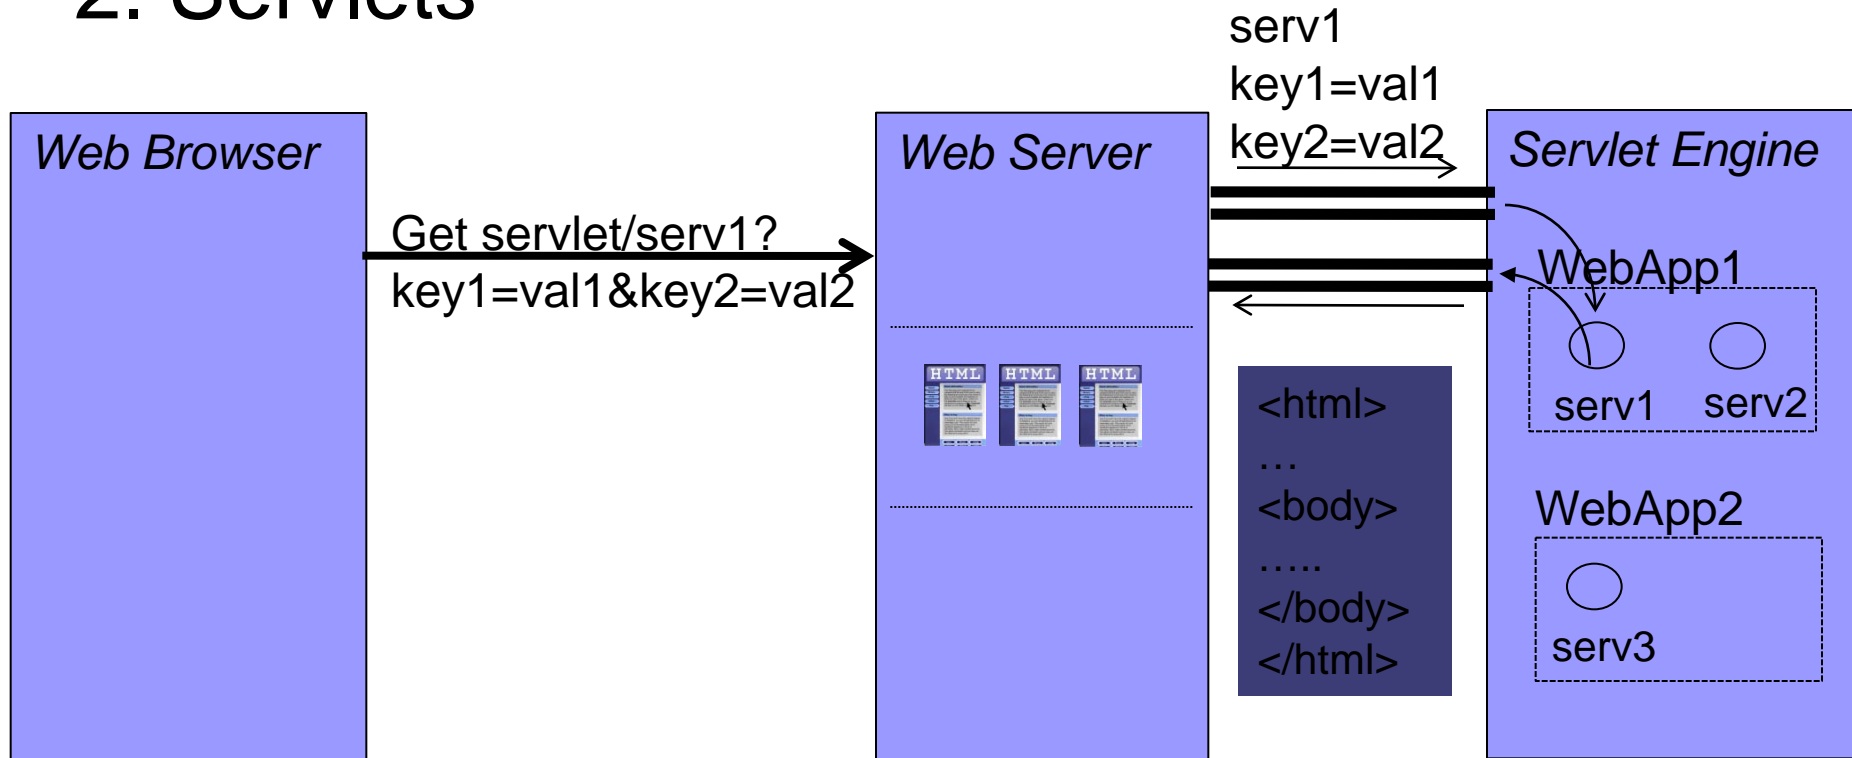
2. Servlets

serv1
key1=val1
key2=val2

Web Browser

Get servlet/serv1?
key1=val1&key2=val2

Web Server

HTML HTML HTML

<html>
…
<body>
…..
</body>
</html>

Servlet Engine

WebApp1

serv1 serv2

WebApp2

serv3